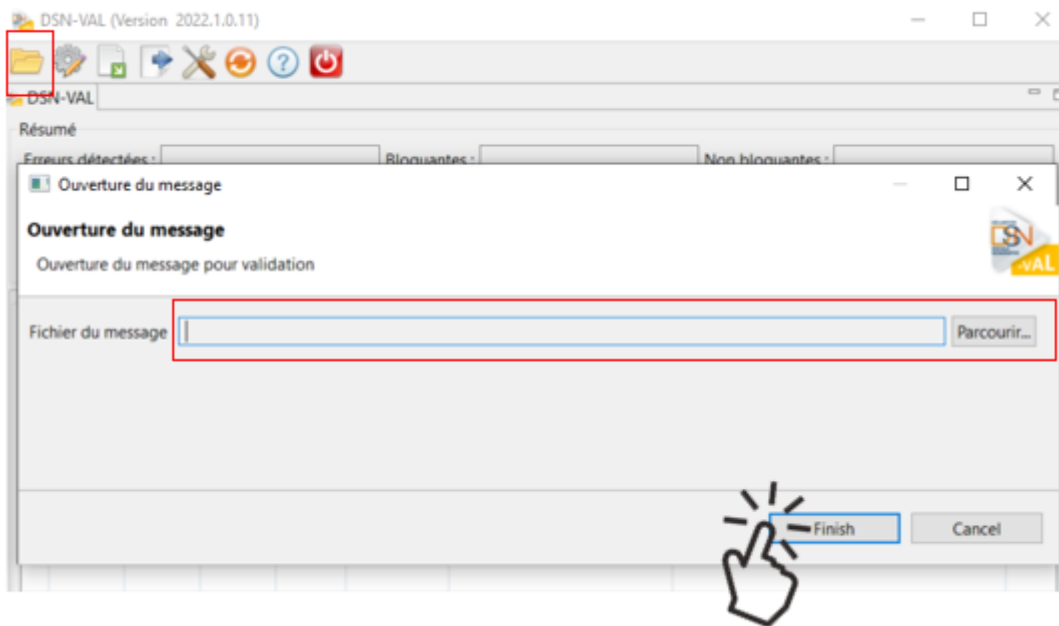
DSN-VAL (Version 2022.1.0.11)

DSN-VAL

Résumé

Erreurs détectées : Bloquantes : Non bloquantes :

Ouverture du message

Ouverture du message

Ouverture du message pour validation

DSN VAL

Fichier du message

Parcourir...

Finish

Cancel